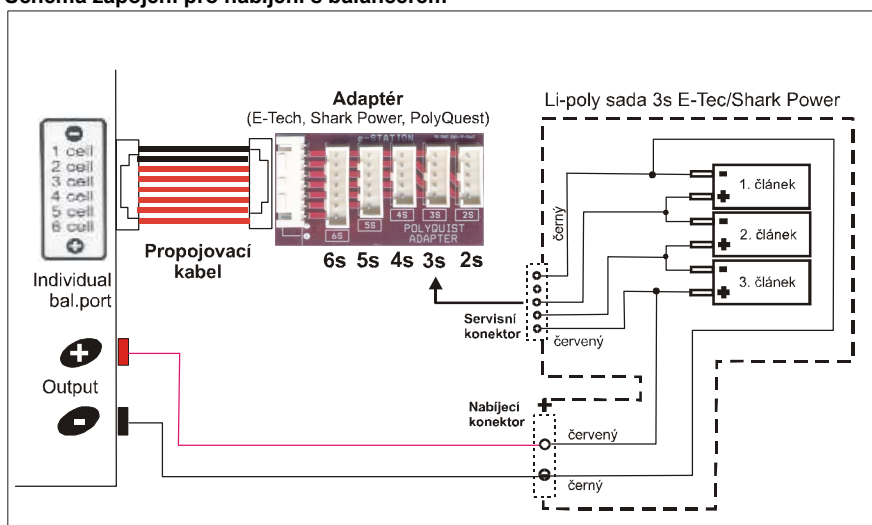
Schéma zapojení pro nabíjení s balancérem

1 cell
2 cell
3 cell
4 cell
5 cell
6 cell

Individual bal.port

Output

Propojovací kabel

Adaptér
(E-Tech, Shark Power, PolyQuest)

e-STATION
6S 5S 4S 3S 2S
POLYQUIST ADAPTER

6s 5s 4s 3s 2s

Li-poly sada 3s E-Tec/Shark Power

1. článek
2. článek
3. článek

černý
Servisní konektor
červený

Nabíjecí konektor
červený
černý